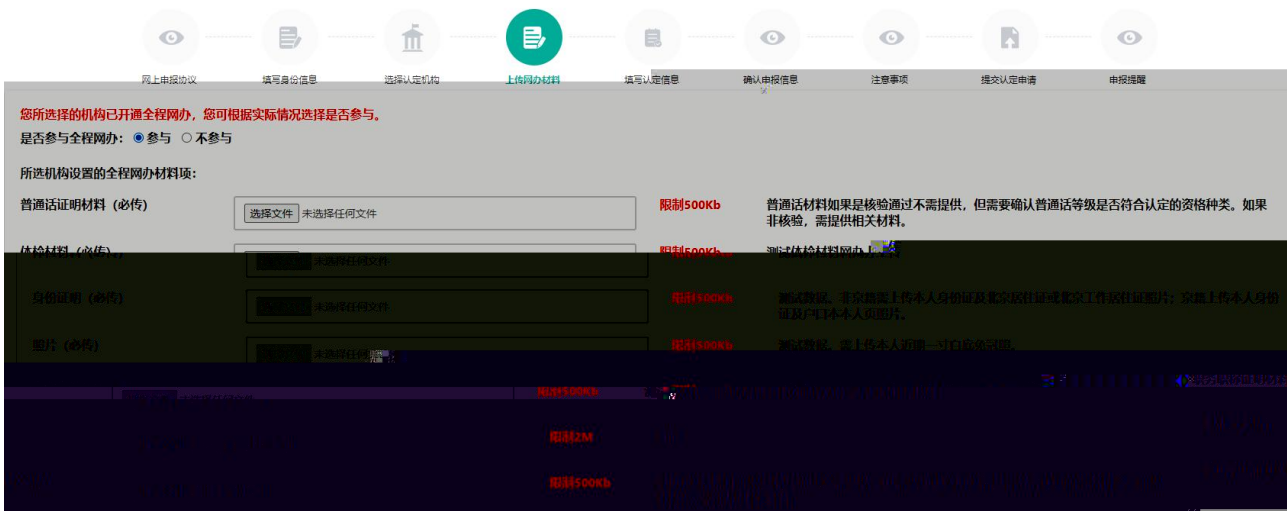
网上申报协议 填写身份信息 选择认定机构 上传网办材料 填写认定信息 确认申报信息 注意事项 提交认定申请 申报提醒

您所选择的机构已开通全程网办，您可根据实际情况选择是否参与。
是否参与全程网办：◉参与 ○不参与

所选机构设置的全程网办材料项：

普通话证明材料（必传） 选择文件 未选择任何文件 限制500Kb 普通话材料如果是核验通过不需提供，但需要确认普通话等级是否符合认定的资格种类。如果非核验，需提供相关材料。

体检材料（必传） 选择文件 未选择任何文件 限制500Kb 测试体检材料网办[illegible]

身份证明（必传） 选择文件 未选择任何文件 限制500Kb 测试数据。非京籍需上传本人身份证及北京居住证或北京工作居住证照片；京籍上传本人身份证及户口本本人页照片。

照片（必传） 选择文件 未选择任何文件 限制500Kb 测试数据，需上传本人近期一寸白底免冠照。

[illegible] 限制500Kb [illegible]

限制2M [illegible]

限制500Kb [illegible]